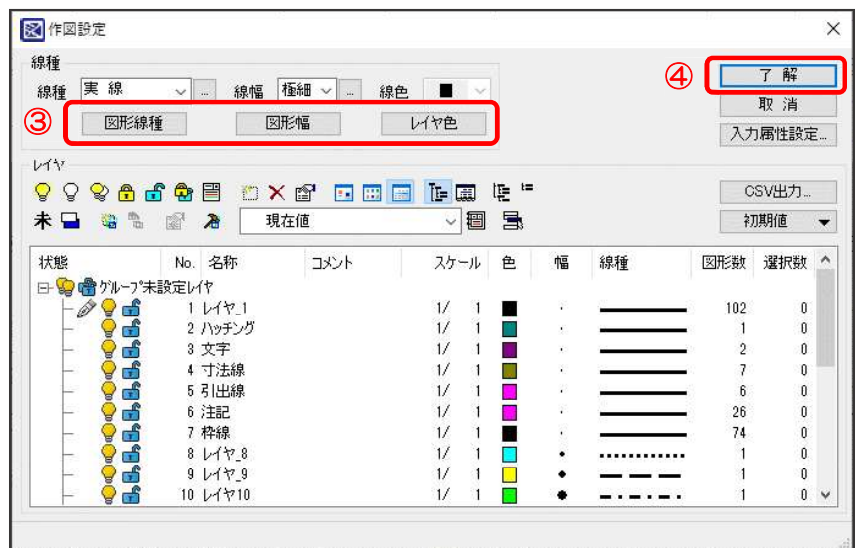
作図設定

線種

線種 実 線 ... 線幅 極細 ... 線色

③ 図形線種 図形幅 レイヤ色

④ 了 解

取 消

入力属性設定...

レイヤ

未

現在値

CSV出力...

初期値

| 状態 | No. | 名称 | コメント | スケール | 色 | 幅 | 線種 | 図形数 | 選択数 |
|---|---|---|---|---|---|---|---|---|---|
| グループ未設定レイヤ | | | | | | | | | |
| | 1 | レイヤ_1 | | 1/ 1 | | · | | 102 | 0 |
| | 2 | ハッチング | | 1/ 1 | | · | | 1 | 0 |
| | 3 | 文字 | | 1/ 1 | | · | | 2 | 0 |
| | 4 | 寸法線 | | 1/ 1 | | · | | 7 | 0 |
| | 5 | 引出線 | | 1/ 1 | | · | | 6 | 0 |
| | 6 | 注記 | | 1/ 1 | | · | | 26 | 0 |
| | 7 | 枠線 | | 1/ 1 | | · | | 74 | 0 |
| | 8 | レイヤ_8 | | 1/ 1 | | • | | 1 | 0 |
| | 9 | レイヤ_9 | | 1/ 1 | | • | | 1 | 0 |
| | 10 | レイヤ10 | | 1/ 1 | | • | | 1 | 0 |